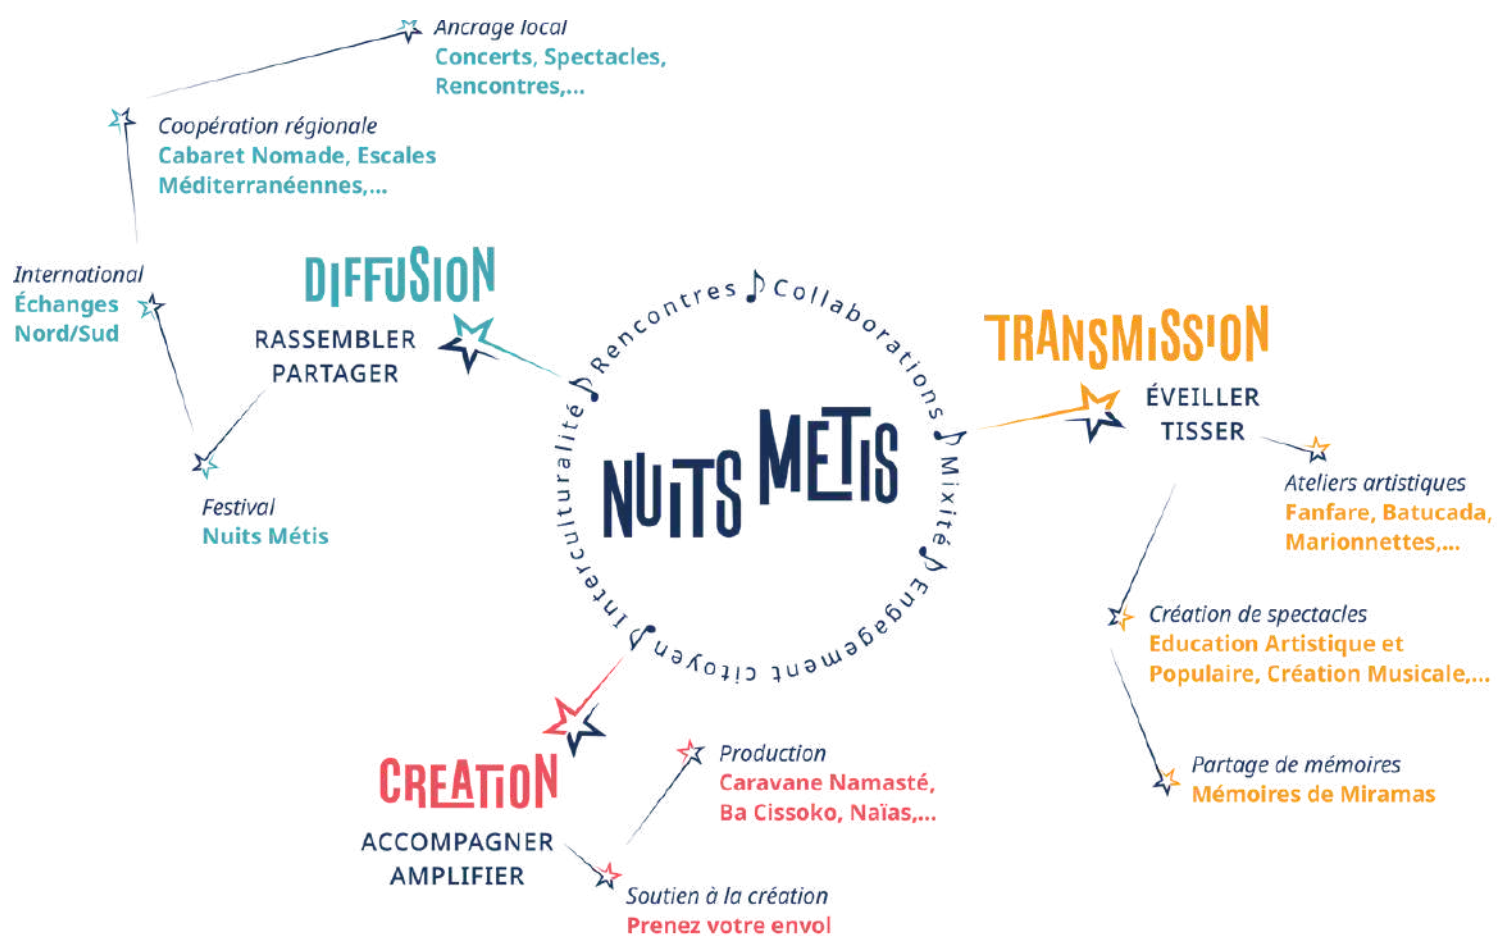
Ancrage local
Concerts, Spectacles, Rencontres,...

Coopération régionale
Cabaret Nomade, Escales Méditerranéennes,...

International
Échanges Nord/Sud

DIFFUSION
RASSEMBLER
PARTAGER

Festival
Nuits Métis

Rencontres ♪ Collaborations ♪ Mixité ♪ Engagement citoyen ♪ Interculturalité ♪

NUITS METIS

TRANSMISSION
ÉVEILLER
TISSER

Ateliers artistiques
Fanfare, Batucada, Marionnettes,...

Création de spectacles
Education Artistique et Populaire, Création Musicale,...

Partage de mémoires
Mémoires de Miramas

CREATION
ACCOMPAGNER
AMPLIFIER

Production
Caravane Namasté, Ba Cissoko, Naïas,...

Soutien à la création
Prenez votre envol